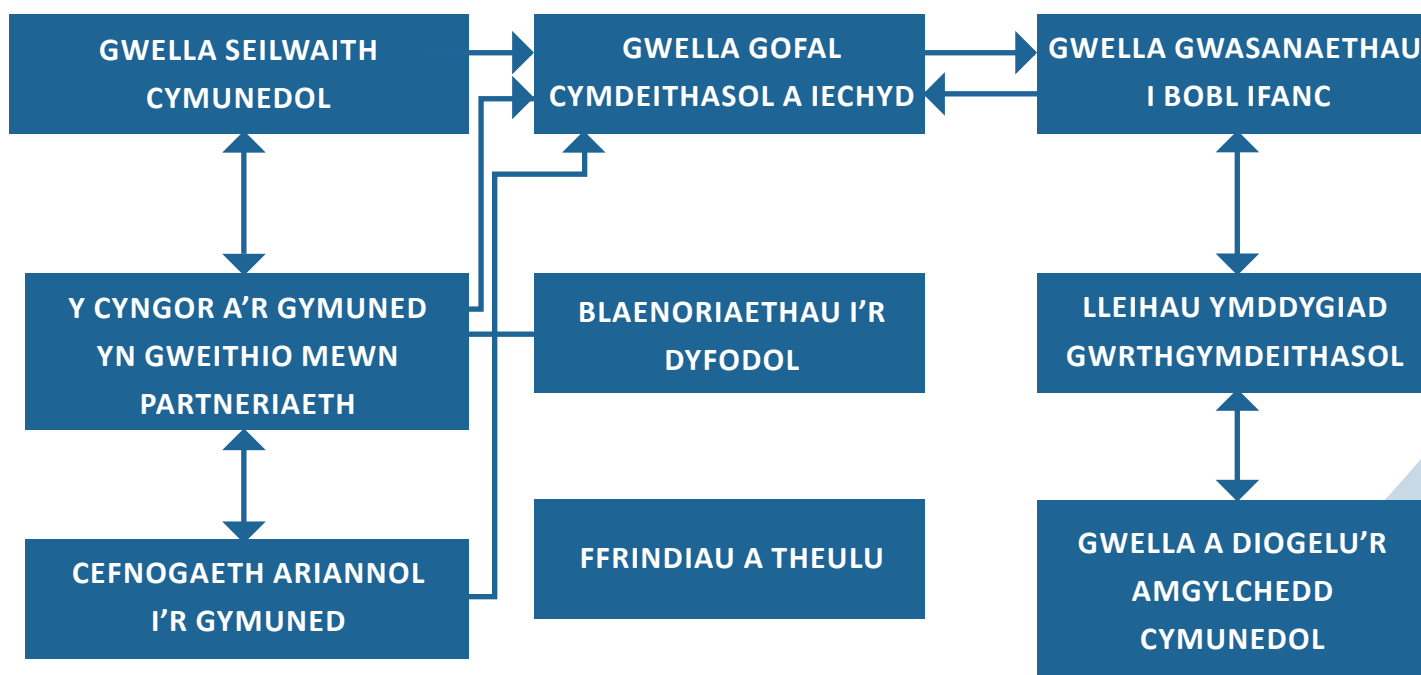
GWELLA SEILWAITH CYMUNEDOL

GWELLA GOFAL CYMDEITHASOL A IECHYD

GWELLA GWASANAETHAU I BOBL IFANC

Y CYNGOR A'R GYMUNED YN GWEITHIO MEWN PARTNERIAETH

BLAENORIAETHAU I'R DYFODOL

LLEIHAU YMDDYGIAD GWRTHGYMDEITHASOL

CEFNOGAETH ARIANNOL I'R GYMUNED

FFRINDIAU A THEULU

GWELLA A DIOGELU'R AMGYLCHEDD CYMUNEDOL